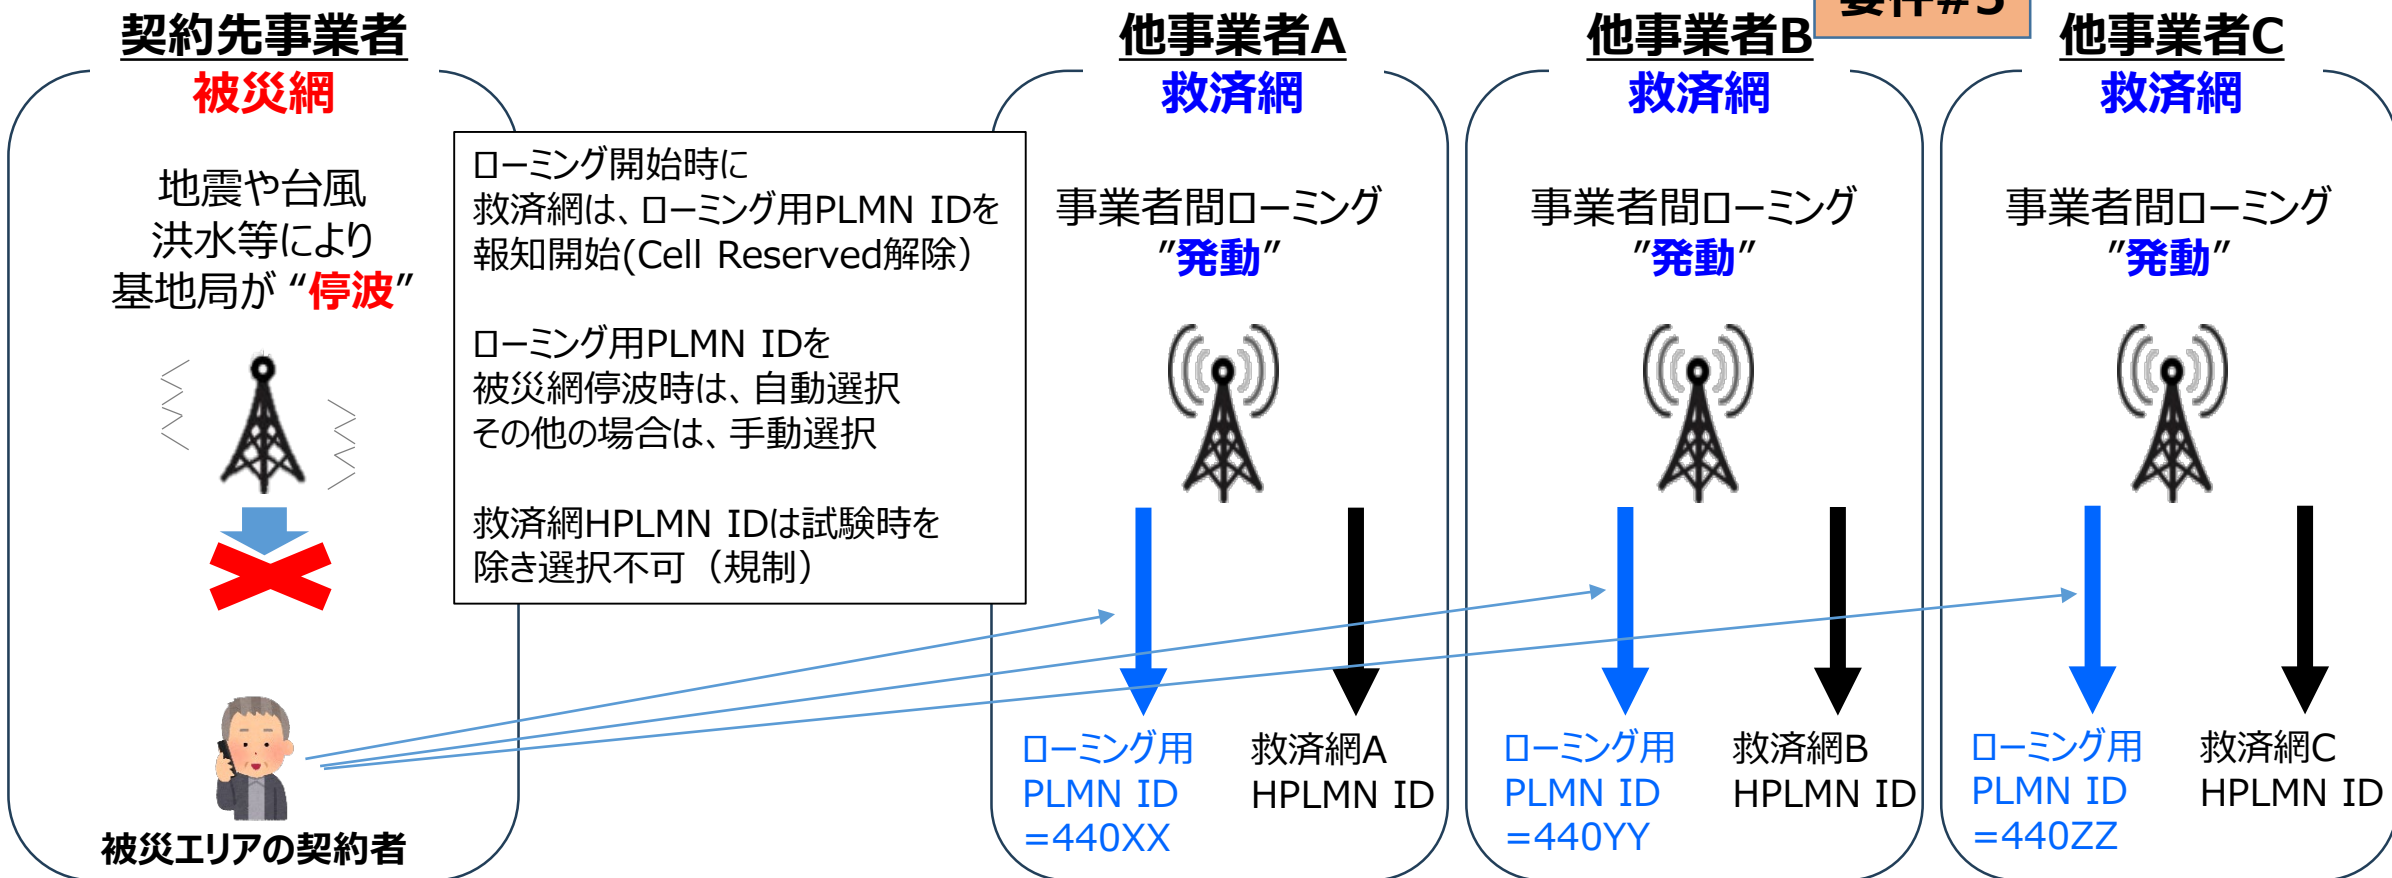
契約先事業者
被災網

地震や台風
洪水等により
基地局が "停波"

被災エリアの契約者

ローミング開始時に
救済網は、ローミング用PLMN IDを
報知開始(Cell Reserved解除)

ローミング用PLMN IDを
被災網停波時は、自動選択
その他の場合は、手動選択

救済網HPLMN IDは試験時を
除き選択不可（規制）

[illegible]

他事業者A
救済網

事業者間ローミング
"発動"

ローミング用
PLMN ID
=440XX

救済網A
HPLMN ID

他事業者B
救済網

事業者間ローミング
"発動"

ローミング用
PLMN ID
=440YY

救済網B
HPLMN ID

他事業者C
救済網

事業者間ローミング
"発動"

ローミング用
PLMN ID
=440ZZ

救済網C
HPLMN ID